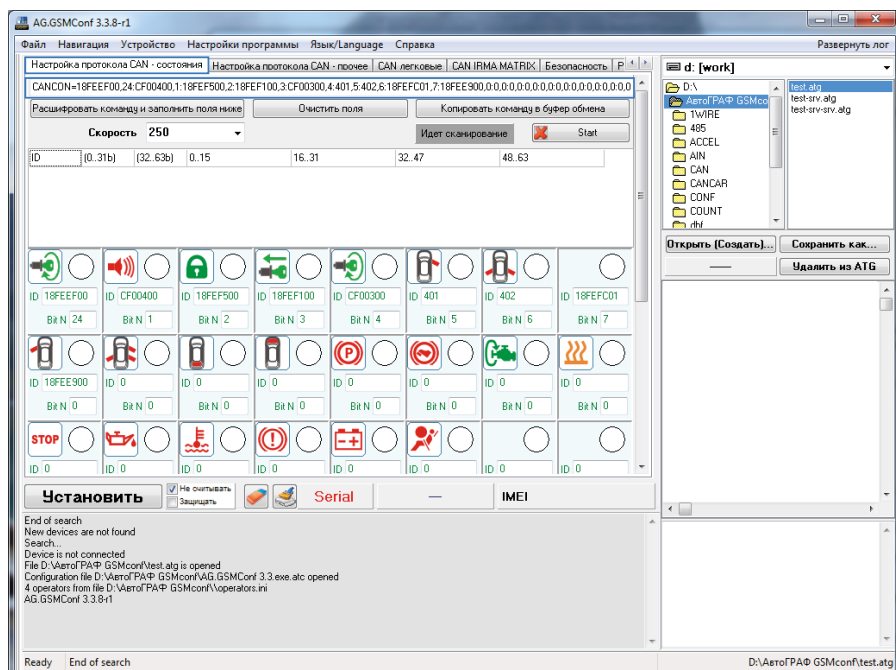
AG.GSMConf 3.3.8-r1

Файл Навигация Устройство Настройки программы Язык/Language Справка

Развернуть лог

Настройка протокола CAN - состояния | Настройка протокола CAN - прочее | CAN легковые | CAN IRMA MATRIX | Безопасность | P

CANCON=18FEEF00,24:CF00400,1:18FEF500,2:18FEF100,3:CF00300,4:401,5:402,6:18FEFC01,7:18FEE900,0:0,0:0,0:0,0:0,0:0,0:0,0:0,0:0,0

Расшифровать команду и заполнить поля ниже | Очистить поля | Копировать команду в буфер обмена

Скорость 250

Идет сканирование

Start

| ID | (0..31b) | (32..63b) | 0..15 | 16..31 | 32..47 | 48..63 |
|---|---|---|---|---|---|---|

ID 18FEEF00 Bit N 24
ID CF00400 Bit N 1
ID 18FEF500 Bit N 2
ID 18FEF100 Bit N 3
ID CF00300 Bit N 4
ID 401 Bit N 5
ID 402 Bit N 6
ID 18FEFC01 Bit N 7

ID 18FEE900 Bit N 0
ID 0 Bit N 0
ID 0 Bit N 0
ID 0 Bit N 0
ID 0 Bit N 0
ID 0 Bit N 0
ID 0 Bit N 0
ID 0 Bit N 0

STOP
ID 0
ID 0
ID 0
ID 0
ID 0
ID 0
ID 0

Установить
Не считывать
Защищать
Serial
—
IMEI

d: [work]
D:\
АвтоГРАФ GSMCon
1WIRE
485
ACCEL
AIN
CAN
CANCAR
CONF
COUNT
dbf

test.atg
test-srv.atg
test-srv-srv.atg

Открыть (Создать)... | Сохранить как...
— | Удалить из ATG

End of search
New devices are not found
Search...
Device is not connected
File D:\АвтоГРАФ GSMconf\test.atg is opened
Configuration file D:\АвтоГРАФ GSMconf\AG.GSMConf 3.3.exe.atc opened
4 operators from file D:\АвтоГРАФ GSMconf\\operators.ini
AG.GSMConf 3.3.8-r1

Ready | End of search | D:\АвтоГРАФ GSMconf\test.atg